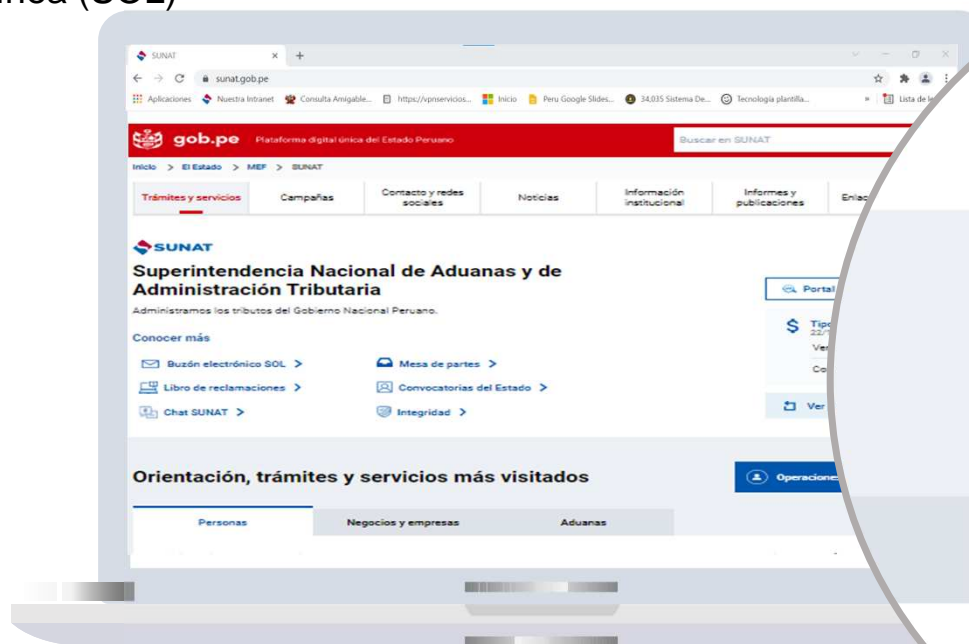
nica (SOL)

SUNAT
sunat.gob.pe
Aplicaciones Nuestra Intranet Consulta Amigable... https://vpnservicios... Inicio Peru Google Slides... 34,035 Sistema De... Tecnología plantilla... Lista de le

gob.pe Plataforma digital única del Estado Peruano
Buscar en SUNAT

Inicio > El Estado > MEF > SUNAT

Trámites y servicios | Campañas | Contacto y redes sociales | Noticias | Información institucional | Informes y publicaciones | Enlac

SUNAT
Superintendencia Nacional de Aduanas y de Administración Tributaria
Administramos los tributos del Gobierno Nacional Peruano.

Conocer más
Buzón electrónico SOL >
Mesa de partes >
Libro de reclamaciones >
Convocatorias del Estado >
Chat SUNAT >
Integridad >

Portal
Tipo
22/
Ver
Co
Ver

Orientación, trámites y servicios más visitados
Operacione

Personas | Negocios y empresas | Aduanas